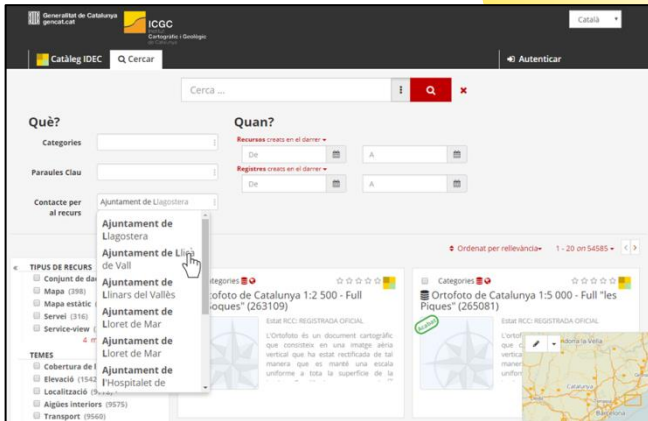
Generalitat de Catalunya
gencat.cat

ICGC
Institut Cartogràfic i Geològic de Catalunya

Català

Catàleg IDEC
Cercar
Autenticar

Cerca ...

Què?
Categories
Paraules Clau
Contacte per al recurs
Ajuntament de Llagostera

Ajuntament de Llagostera
Ajuntament de Lliçà de Vall
Ajuntament de Linars del Vallès
Ajuntament de Lloret de Mar
Ajuntament de Lloret de Mar
Ajuntament de l'Hospitalet de

Quan?
Recursos creats en el darrer
De
A
Registres creats en el darrer
De
A

Ordenat per rellevància
1 - 20 on 54585

TIPUS DE RECURS
Conjunt de da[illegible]
Mapa (398)
Mapa estàtic (
Servei (316)
Service-view (
4 m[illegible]

TEMES
Cobertura de l
Elevació (1542
Localització (
Aigües interiors (9575)
Transport (9568)

Categories
Ortofoto de Catalunya 1:2 500 - Full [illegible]boques" (263109)
Estat RCCI: REGISTRADA OFICIAL
L'Ortofoto és un document cartogràfic que consisteix en una imatge aèria vertical que ha estat rectificada de tal manera que es mantè una escala uniforme a tota la superfície de la

Categories
Ortofoto de Catalunya 1:5 000 - Full "les Piques" (265081)
Estat RCCI: REGISTRADA OFICIAL
L'Ortofo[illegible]

Andorra la Vella
Catalunya
Barcelona